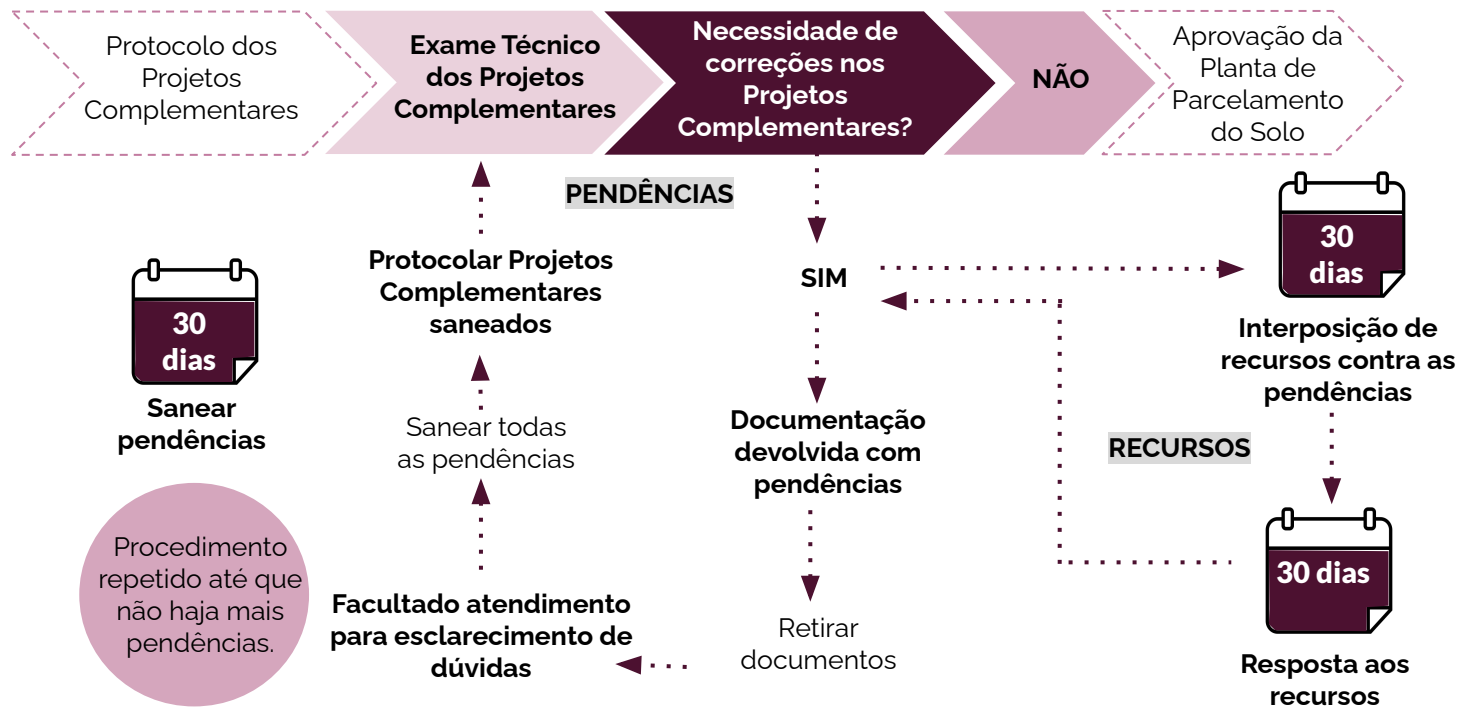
Protocolo dos Projetos Complementares

Exame Técnico dos Projetos Complementares

Necessidade de correções nos Projetos Complementares?

NÃO

Aprovação da Planta de Parcelamento do Solo

PENDÊNCIAS

SIM

30 dias

Interposição de recursos contra as pendências

RECURSOS

30 dias

Resposta aos recursos

Documentação devolvida com pendências

Retirar documentos

Facultado atendimento para esclarecimento de dúvidas

Sanear todas as pendências

Protocolar Projetos Complementares saneados

30 dias

Sanear pendências

Procedimento repetido até que não haja mais pendências.